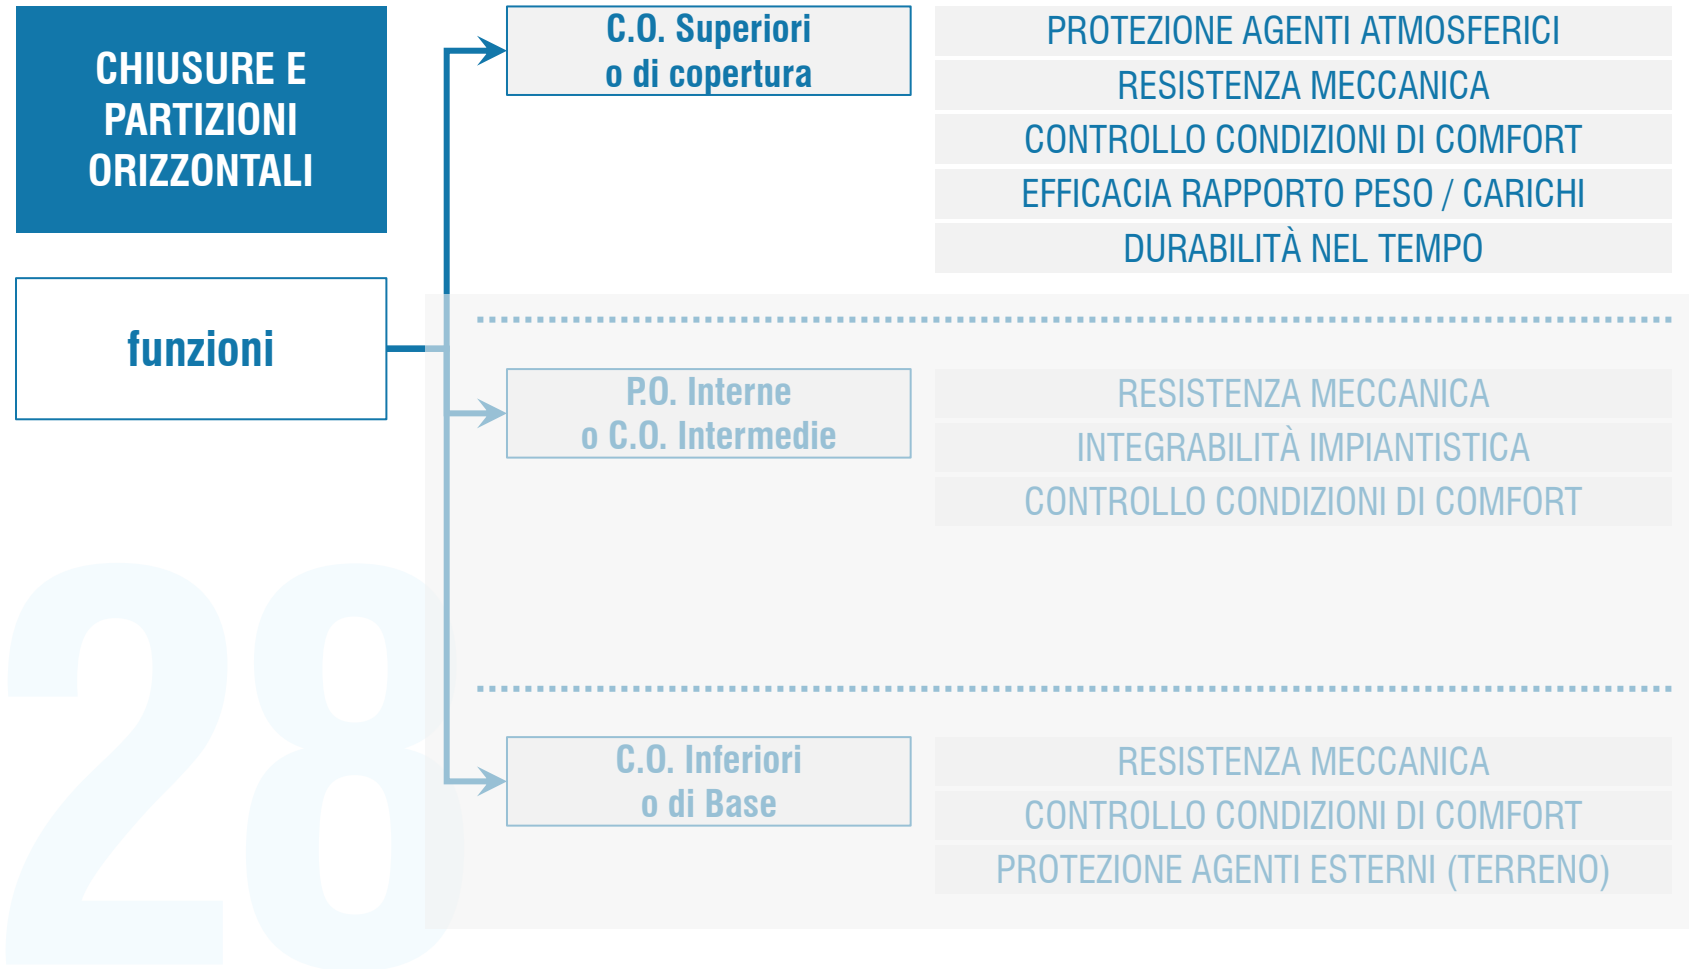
CHIUSURE E PARTIZIONI ORIZZONTALI

funzioni

C.O. Superiori o di copertura

PROTEZIONE AGENTI ATMOSFERICI
RESISTENZA MECCANICA
CONTROLLO CONDIZIONI DI COMFORT
EFFICACIA RAPPORTO PESO / CARICHI
DURABILITÀ NEL TEMPO

P.O. Interne o C.O. Intermedie

RESISTENZA MECCANICA
INTEGRABILITÀ IMPIANTISTICA
CONTROLLO CONDIZIONI DI COMFORT

C.O. Inferiori o di Base

RESISTENZA MECCANICA
CONTROLLO CONDIZIONI DI COMFORT
PROTEZIONE AGENTI ESTERNI (TERRENO)

28